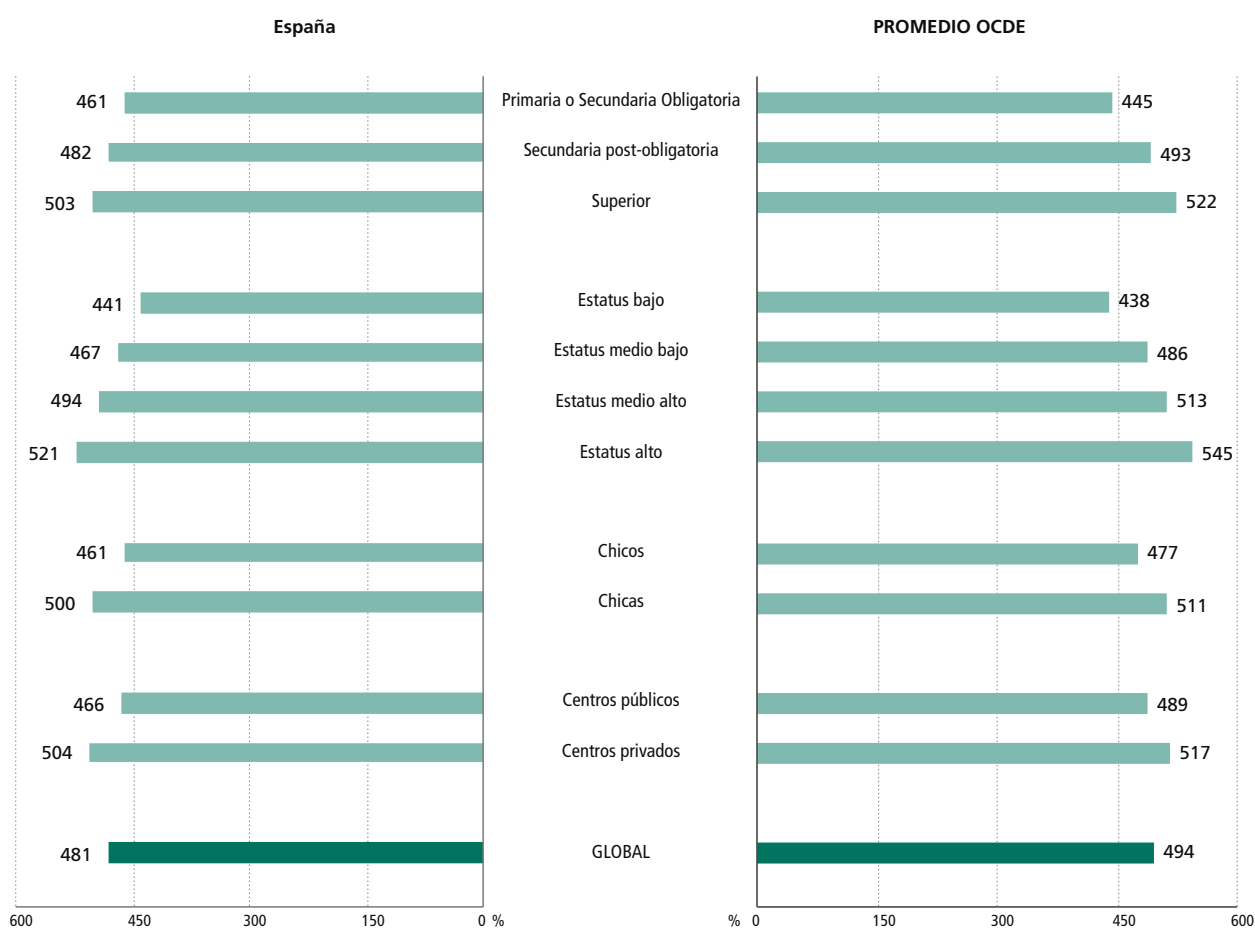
España

PROMEDIO OCDE

| España | | PROMEDIO OCDE |
|---|---|---|
| 461 | Primaria o Secundaria Obligatoria | 445 |
| 482 | Secundaria post-obligatoria | 493 |
| 503 | Superior | 522 |
| 441 | Estatus bajo | 438 |
| 467 | Estatus medio bajo | 486 |
| 494 | Estatus medio alto | 513 |
| 521 | Estatus alto | 545 |
| 461 | Chicos | 477 |
| 500 | Chicas | 511 |
| 466 | Centros públicos | 489 |
| 504 | Centros privados | 517 |
| 481 | GLOBAL | 494 |

600 450 300 150 0 %

% 0 150 300 450 600